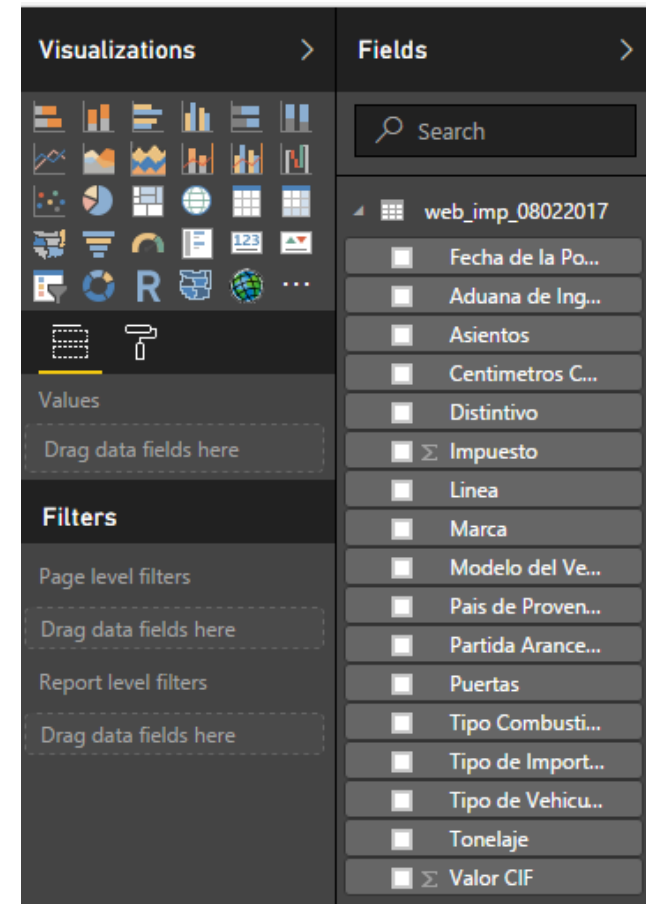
Visualizations >

R ...

Values

Drag data fields here

Filters

Page level filters

Drag data fields here

Report level filters

Drag data fields here

Fields >

Search

web_imp_08022017

Fecha de la Po...

Aduana de Ing...

Asientos

Centimetros C...

Distintivo

Σ Impuesto

Linea

Marca

Modelo del Ve...

Pais de Proven...

Partida Arance...

Puertas

Tipo Combusti...

Tipo de Import...

Tipo de Vehicu...

Tonelaje

Σ Valor CIF